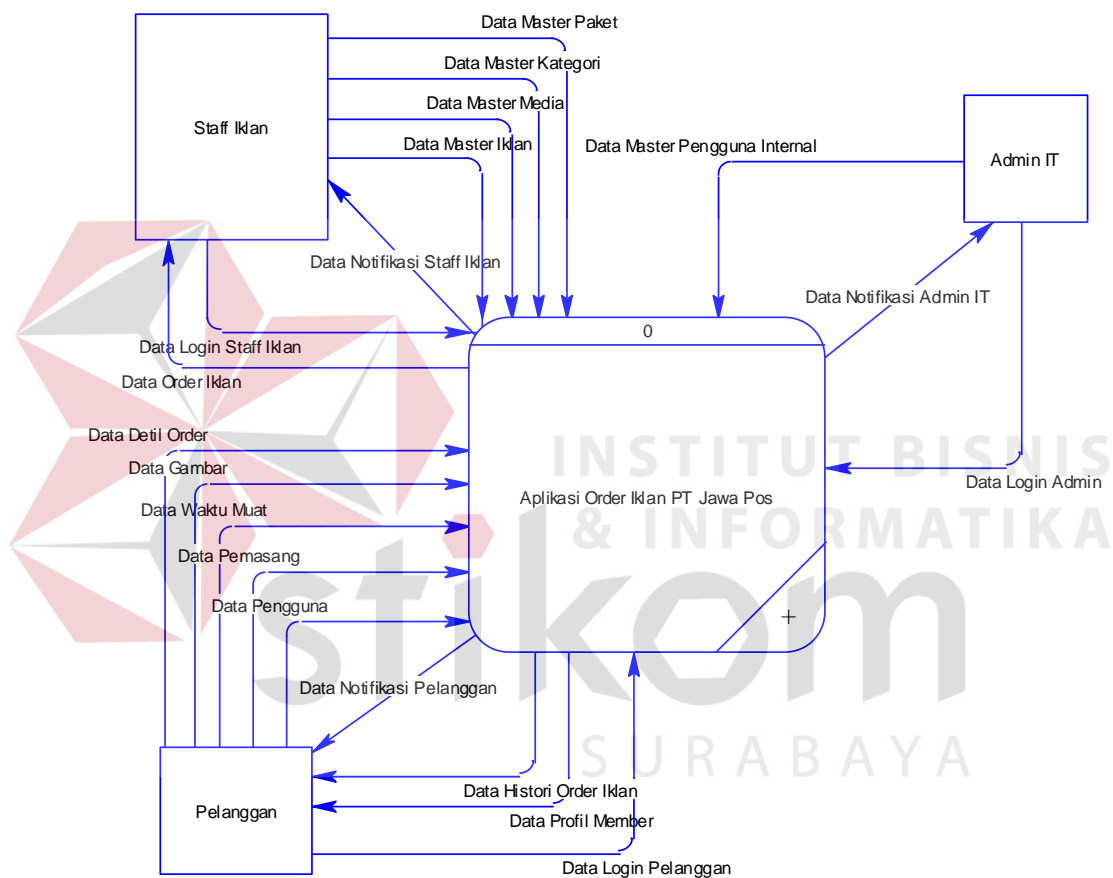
Data Master Paket

Staff Iklan

Data Master Kategori

Data Master Media

Data Master Iklan

Data Master Pengguna Internal

Admin IT

Data Notifikasi Staff Iklan

Data Notifikasi Admin IT

0

Data Login Staff Iklan

Data Order Iklan

Data Detil Order

INSTITUT BISNIS

Data Gambar

Aplikasi Order Iklan PT Jawa Pos

Data Login Admin

Data Waktu Muat

& INFORMATIKA

Data Pemasang

Data Pengguna

stikom

+

Data Notifikasi Pelanggan

SURABAYA

Data Histori Order Iklan

Pelanggan

Data Profil Member

Data Login Pelanggan